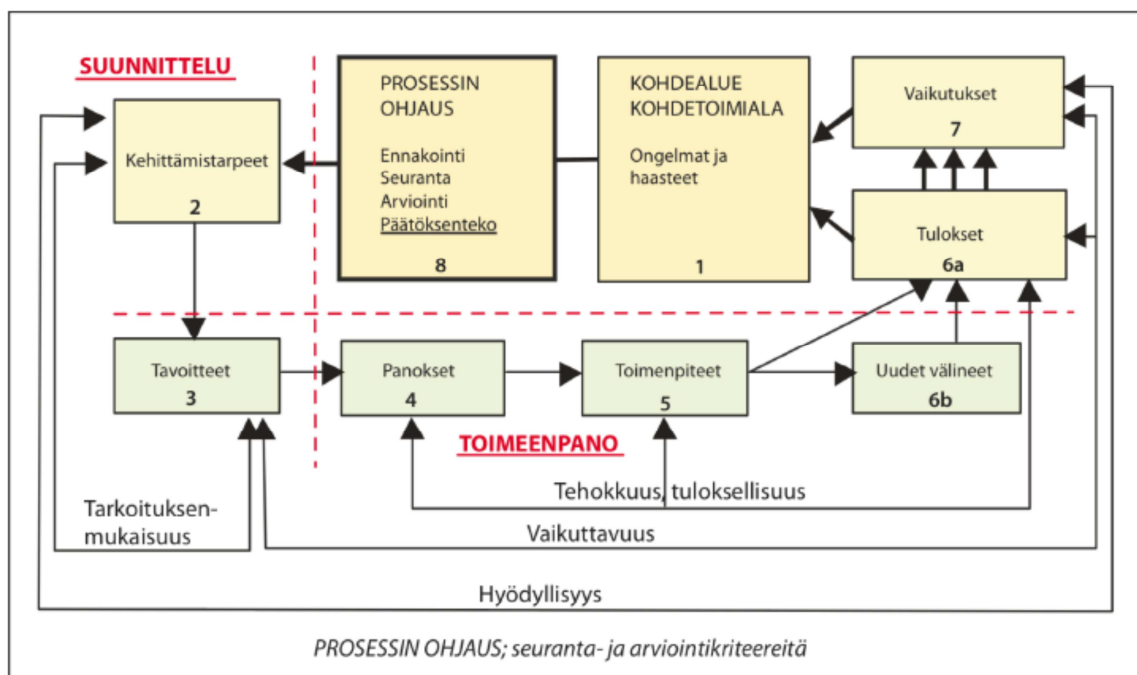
SUUNNITTELU

Kehittämistarpeet
2

PROSESSIN OHJAUS

Ennakointi
Seuranta
Arviointi
Päätöksenteko

8

KOHDEALUE
KOHDETOIMIALA

Ongelmat ja haasteet

1

Vaikutukset
7

Tulokset
6a

Tavoitteet
3

Panokset
4

Toimenpiteet
5

Uudet välineet
6b

TOIMEENPANO

Tehokkuus, tuloksellisuus

Tarkoituksenmukaisuus

Vaikuttavuus

Hyödyllisyys

PROSESSIN OHJAUS; seuranta- ja arviointikriteereitä